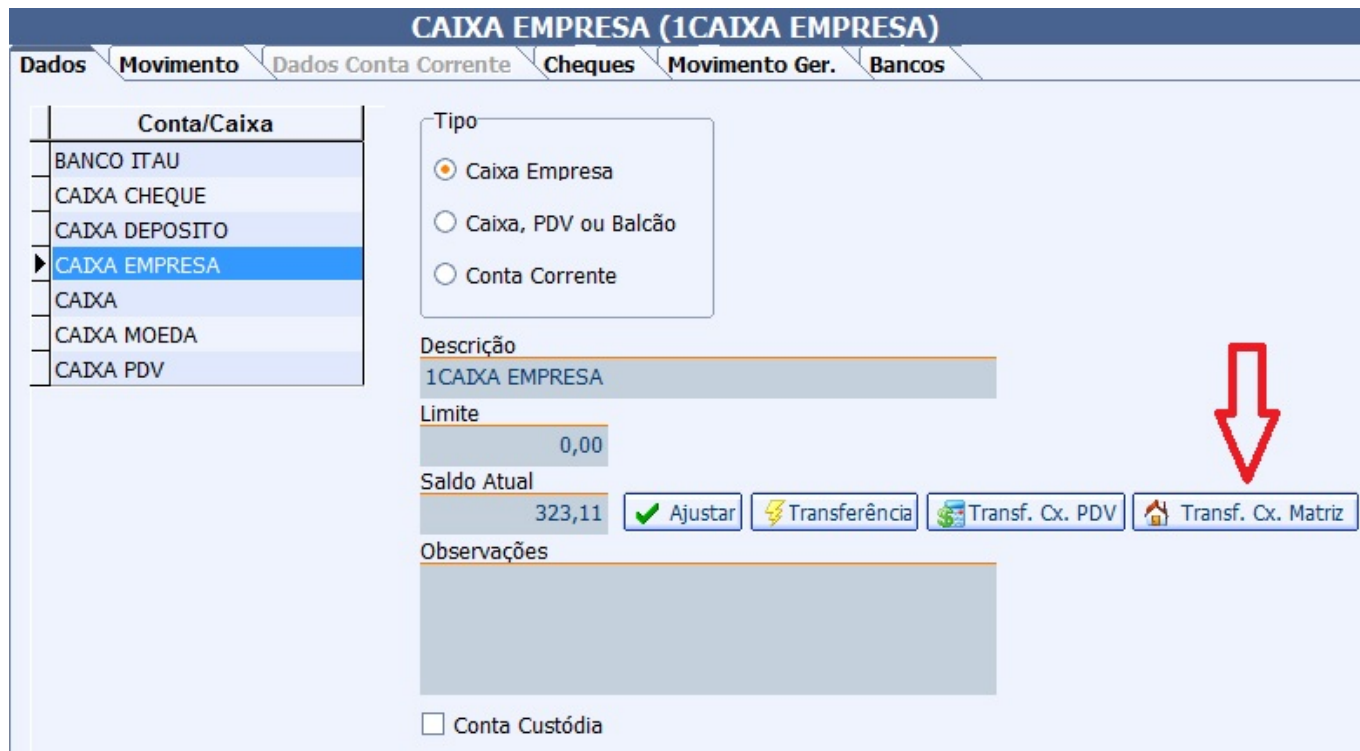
CAIXA EMPRESA (1CAIXA EMPRESA)

Dados
Movimento
Dados Conta Corrente
Cheques
Movimento Ger.
Bancos

| Conta/Caixa |
|---|
| BANCO ITAU |
| CAIXA CHEQUE |
| CAIXA DEPOSITO |
| CAIXA EMPRESA |
| CAIXA |
| CAIXA MOEDA |
| CAIXA PDV |

Tipo
Caixa Empresa
Caixa, PDV ou Balcão
Conta Corrente

Descrição
1CAIXA EMPRESA

Limite
0,00

Saldo Atual
323,11
Ajustar
Transferência
Transf. Cx. PDV
Transf. Cx. Matriz

Observações

Conta Custódia